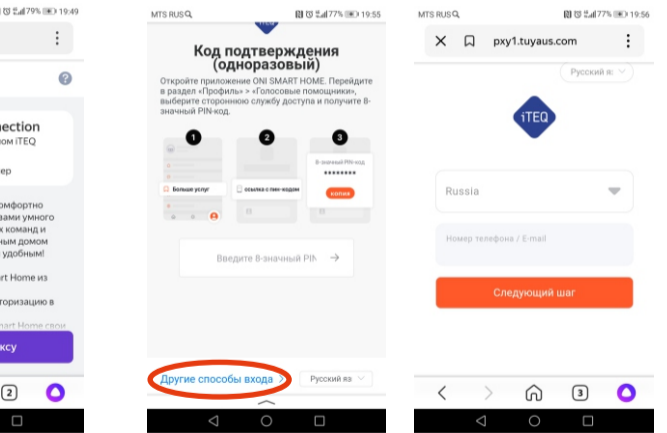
79% 19:49

nection
ом iTEQ

ер

омфортно
вами умного
х команд и
ным домом
удобным!

rt Home из

торизацию в

mart Home свои

ксу

2

MTS RUS 77% 19:55

Код подтверждения (одноразовый)

Откройте приложение ONI SMART HOME. Перейдите в раздел «Профиль» > «Голосовые помощники», выберите стороннюю службу доступа и получите 8-значный PIN-код.

1

2

3

Больше услуг

ссылка с пин-кодом

8-значный PIN-код

********

копия

Введите 8-значный PIN

Другие способы входа

Русский яз

MTS RUS 77% 19:56

pxy1.tuyaus.com

Русский яз

iTEQ

Russia

Номер телефона / E-mail

Следующий шаг

3